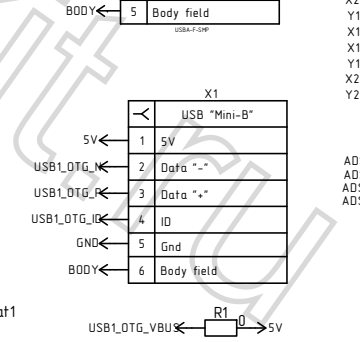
BODY 5 Body field
USBA-F-SMP

X1

| | USB "Mini-B" |
|---|---|
| 1 | 5V |
| 2 | Data "-" |
| 3 | Data "+" |
| 4 | ID |
| 5 | Gnd |
| 6 | Body field |

5V
USB1_OTG_N
USB1_OTG_P
USB1_OTG_ID
GND
BODY

X2
Y1
X1
X1
Y1
X2
Y2

AD
AD
ADS
ADS

at1

R1
0
USB1_OTG_VBUS
5V